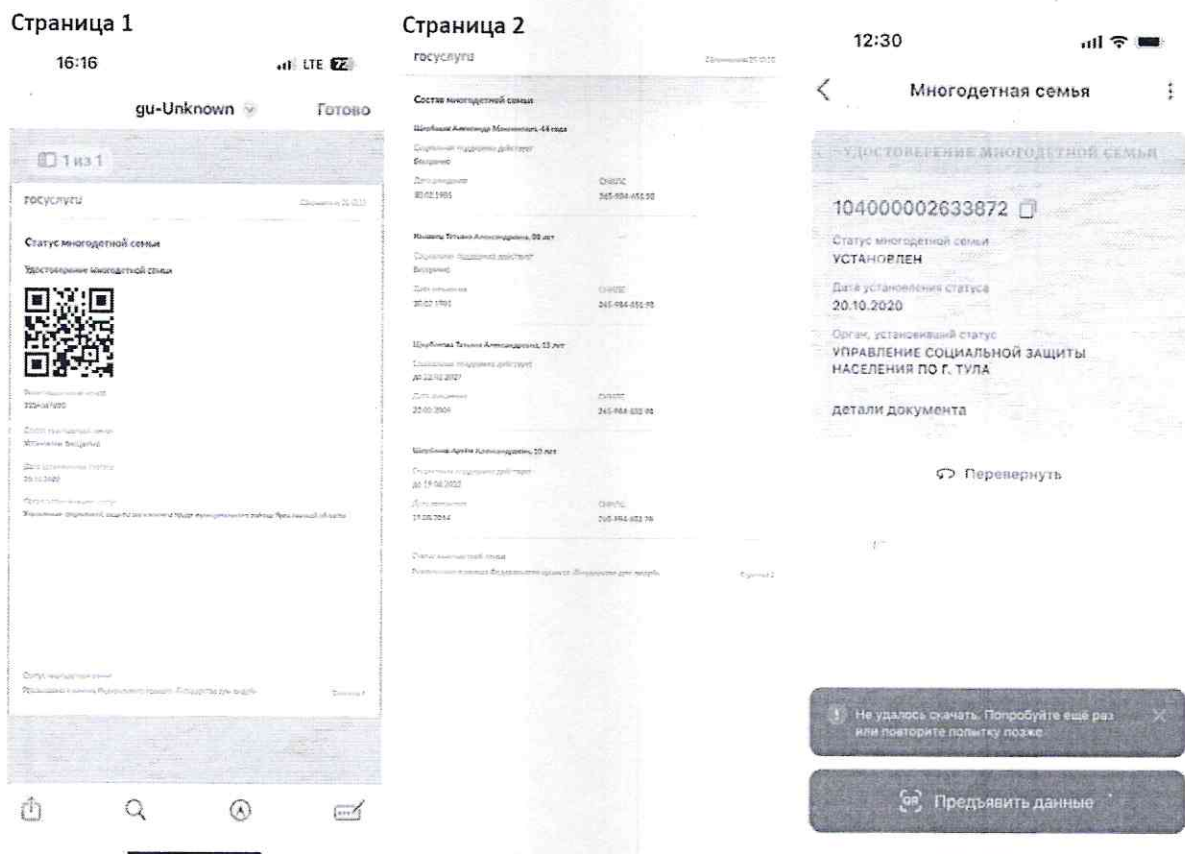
Страница 1

16:16

LTE 72

gu-Unknown

Готово

1 из 1

госуслуги

Статус многодетной семьи

Удостоверение многодетной семьи

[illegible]

Страница 2

госуслуги

Состав многодетной семьи

Щербаков Александр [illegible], 44 года

Социальная поддержка действует

Бессрочно

Дата рождения

СНИЛС

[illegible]

Щербакова Татьяна Александровна, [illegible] лет

Социальная поддержка действует

Бессрочно

Дата рождения

СНИЛС

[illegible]

Щербакова Татьяна Александровна, 13 лет

Социальная поддержка действует

до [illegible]

Дата рождения

СНИЛС

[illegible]

Щербаков Артём Александрович, 10 лет

Социальная поддержка действует

до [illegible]

Дата рождения

СНИЛС

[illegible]

12:30

Многодетная семья

УДОСТОВЕРЕНИЕ МНОГОДЕТНОЙ СЕМЬИ

104000002633872

Статус многодетной семьи

УСТАНОВЛЕН

Дата установления статуса

20.10.2020

Орган, установивший статус

УПРАВЛЕНИЕ СОЦИАЛЬНОЙ ЗАЩИТЫ НАСЕЛЕНИЯ ПО Г. ТУЛА

Детали документа

Перевернуть

Не удалось скачать. Попробуйте ещё раз или повторите попытку позже

Предъявить данные